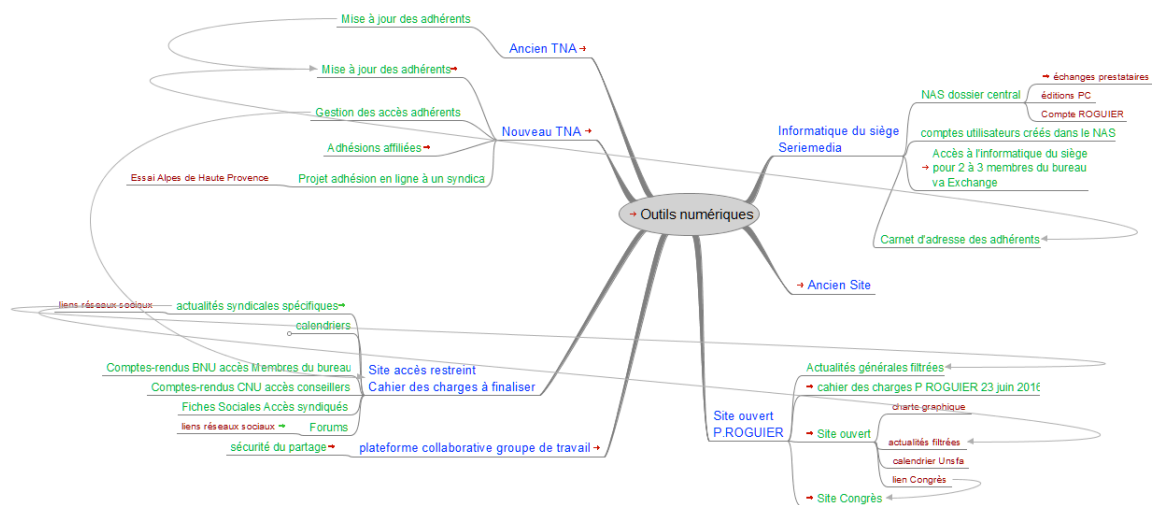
Outils numériques

Ancien TNA
Mise à jour des adhérents

Nouveau TNA
Mise à jour des adhérents
Gestion des accès adhérents
Adhésions affiliées
Projet adhésion en ligne à un syndica
Essai Alpes de Haute Provence

Informatique du siège Seriemedia
NAS dossier central
échanges prestataires
éditions PC
Compte ROGUIER
comptes utilisateurs créés dans le NAS
Accès à l'informatique du siège pour 2 à 3 membres du bureau va Exchange
Carnet d'adresse des adhérents

Ancien Site

Site accès restreint Cahier des charges à finaliser
actualités syndicales spécifiques
liens réseaux sociaux
calendriers
Comptes-rendus BNU accès Membres du bureau
Comptes-rendus CNU accès conseillers
Fiches Sociales Accès syndiqués
Forums
liens réseaux sociaux

plateforme collaborative groupe de travail
sécurité du partage

Site ouvert P.ROGUIER
Actualités générales filtrées
cahier des charges P ROGUIER 23 juin 2016
Site ouvert
charte graphique
actualités filtrées
calendrier Unsfa
lien Congrès
Site Congrès